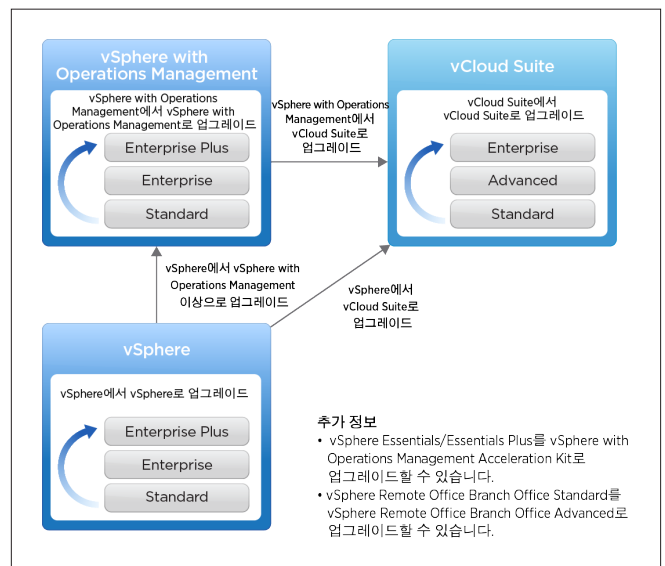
vSphere with Operations Management

vSphere with Operations Management에서 vSphere with Operations Management로 업그레이드

Enterprise Plus

Enterprise

Standard

vSphere with Operations Management에서 vCloud Suite로 업그레이드

vCloud Suite

vCloud Suite에서 vCloud Suite로 업그레이드

Enterprise

Advanced

Standard

vSphere에서 vSphere with Operations Management 이상으로 업그레이드

vSphere에서 vCloud Suite로 업그레이드

vSphere

vSphere에서 vSphere로 업그레이드

Enterprise Plus

Enterprise

Standard

추가 정보

• vSphere Essentials/Essentials Plus를 vSphere with Operations Management Acceleration Kit로 업그레이드할 수 있습니다.

• vSphere Remote Office Branch Office Standard를 vSphere Remote Office Branch Office Advanced로 업그레이드할 수 있습니다.